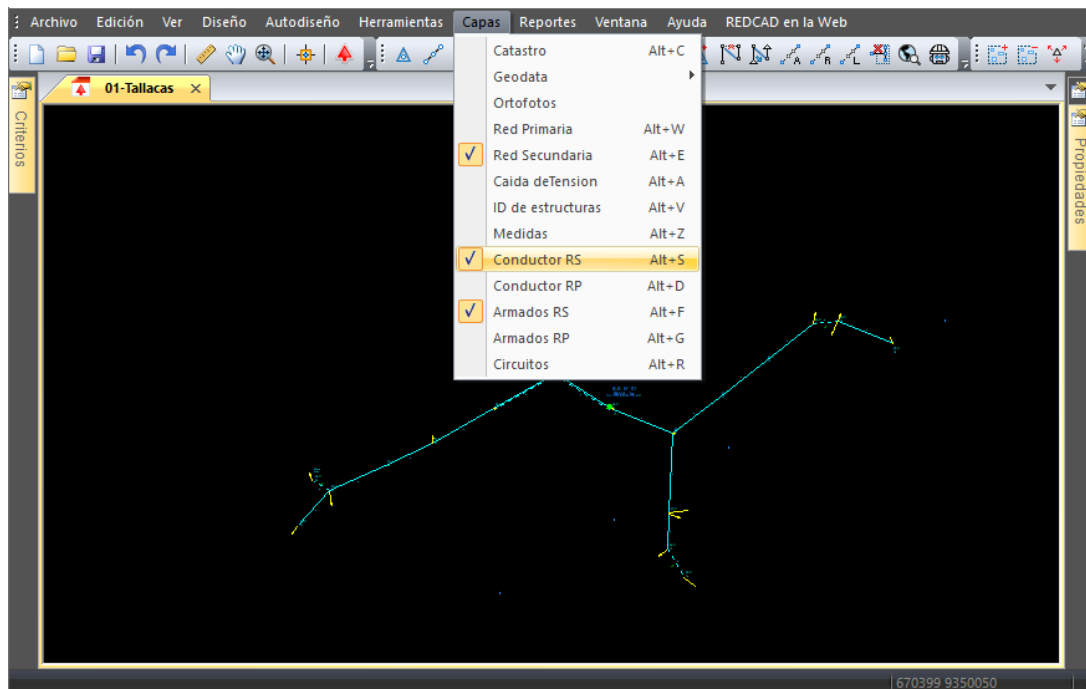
Archivo Edición Ver Diseño Autodiseño Herramientas Capas Reportes Ventana Ayuda REDCAD en la Web

01-Tallacas

Criterios

Propiedades

Catastro Alt+C
Geodata
Ortofotos
Red Primaria Alt+W
✓ Red Secundaria Alt+E
Caida deTension Alt+A
ID de estructuras Alt+V
Medidas Alt+Z
✓ Conductor RS Alt+S
Conductor RP Alt+D
✓ Armados RS Alt+F
Armados RP Alt+G
Circuitos Alt+R

670399 9350050